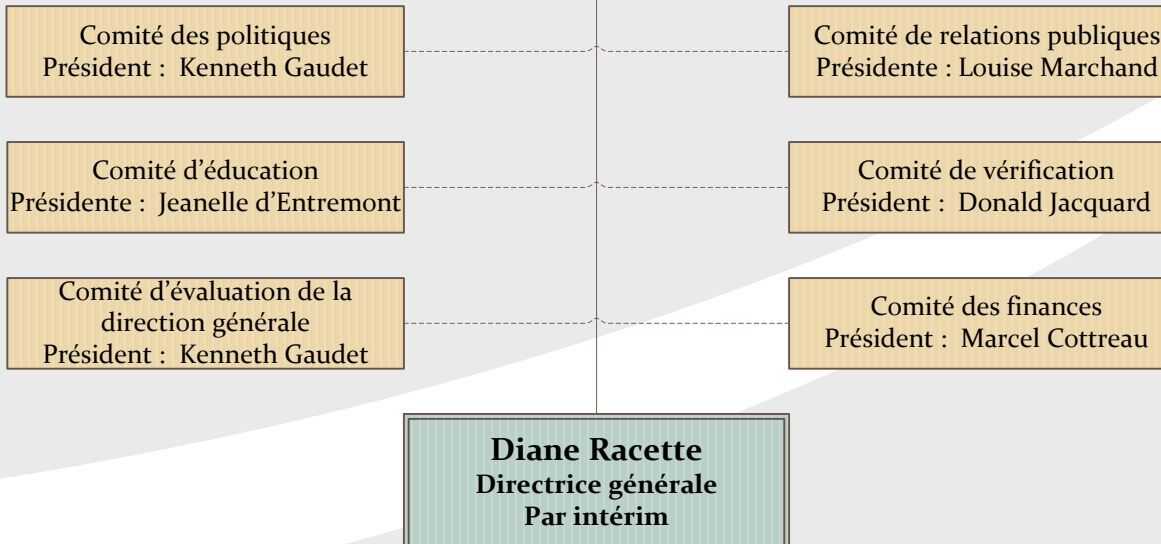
Comité des politiques
Président : Kenneth Gaudet

Comité de relations publiques
Présidente : Louise Marchand

Comité d'éducation
Présidente : Jeanelle d'Entremont

Comité de vérification
Président : Donald Jacquard

Comité d'évaluation de la direction générale
Président : Kenneth Gaudet

Comité des finances
Président : Marcel Cottreau

Diane Racette
Directrice générale
Par intérim